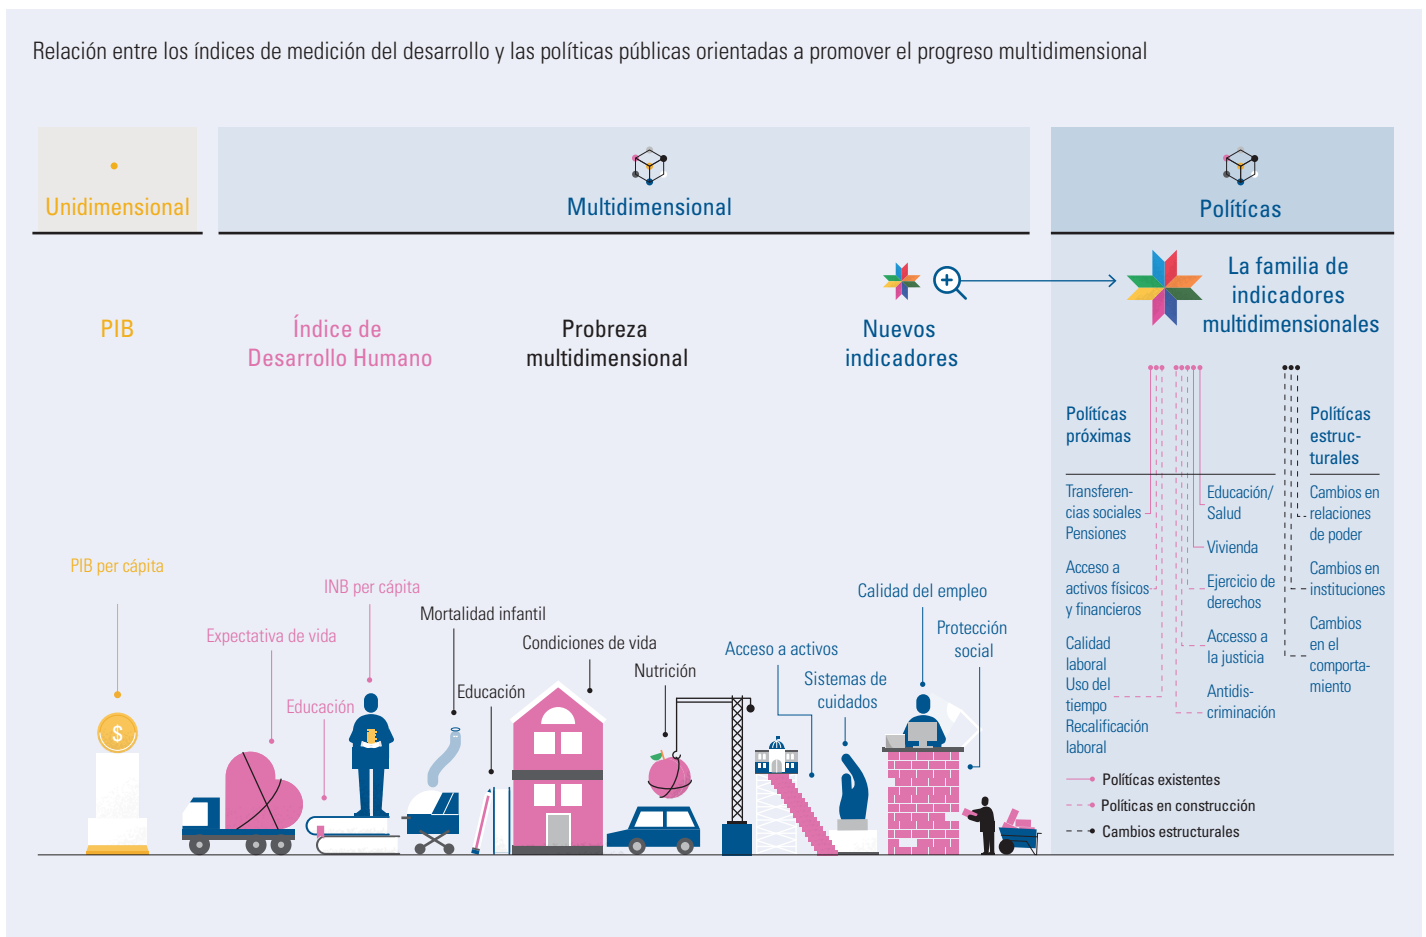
Relación entre los índices de medición del desarrollo y las políticas públicas orientadas a promover el progreso multidimensional

Unidimensional

Multidimensional

Políticas

PIB

Índice de Desarrollo Humano

Probreza multidimensional

Nuevos indicadores

La familia de indicadores multidimensionales

Políticas próximas

Políticas estructurales

Transferencias sociales Pensiones

Acceso a activos físicos y financieros

Calidad laboral Uso del tiempo Recalificación laboral

Educación/ Salud

Vivienda

Ejercicio de derechos

Accesso a la justicia

Antidiscriminación

Cambios en relaciones de poder

Cambios en instituciones

Cambios en el comportamiento

Políticas existentes

Políticas en construcción

Cambios estructurales

PIB per cápita

INB per cápita

Expectativa de vida

Educación

Mortalidad infantil

Educación

Condiciones de vida

Nutrición

Acceso a activos

Sistemas de cuidados

Calidad del empleo

Protección social

$